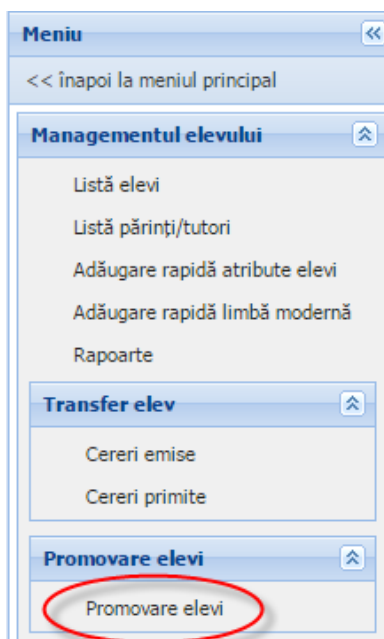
Meniu

<< înapoi la meniul principal

Managementul elevului

Listă elevi

Listă părinți/tutori

Adăugare rapidă atribute elevi

Adăugare rapidă limbă modernă

Rapoarte

Transfer elev

Cereri emise

Cereri primite

Promovare elevi

Promovare elevi